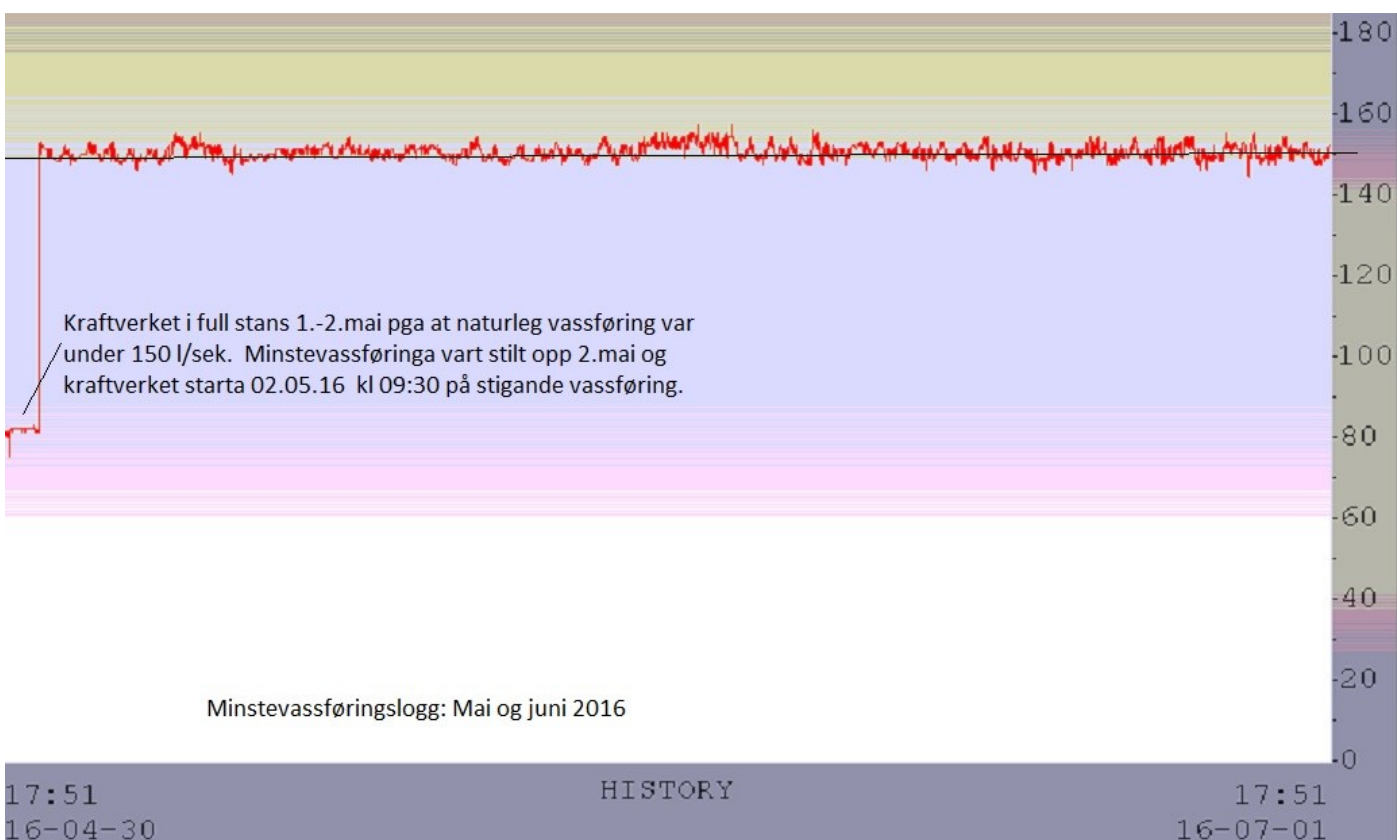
180
160
140
120
100
80
60
40
20
0

Kraftverket i full stans 1.-2.mai pga at naturleg vassføring var under 150 l/sek. Minstevassføringa vart stilt opp 2.mai og kraftverket starta 02.05.16 kl 09:30 på stigande vassføring.

Minstevassføringslogg: Mai og juni 2016

17:51
16-04-30

HISTORY

17:51
16-07-01